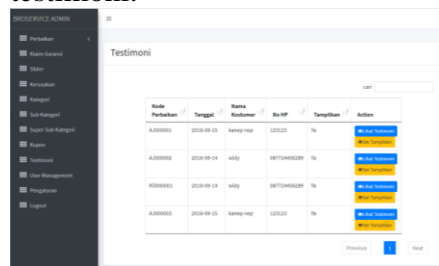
testimoni.

BROSERVICE ADMIN

Perbaikan

Klaim Garansi

Slider

Kerusakan

Kategori

Sub Kategori

Super Sub Kategori

Kupon

Testimoni

User Management

Pengaturan

Logout

Testimoni

cari

| Kode Perbaikan | Tanggal | Nama Kostumer | No HP | Tampilkan | Action |
|---|---|---|---|---|---|
| AJ000001 | 2018-09-15 | kanep nep | 123123 | Ya | Lihat Testimoni Set Tampilkan |
| AJ000002 | 2018-09-14 | eddy | 087724456289 | Ya | Lihat Testimoni Set Tampilkan |
| RO000001 | 2018-09-14 | eddy | 087724456289 | Ya | Lihat Testimoni Set Tampilkan |
| AJ000003 | 2018-09-15 | kanep nep | 123123 | Ya | Lihat Testimoni Set Tampilkan |

Previous 1 Next